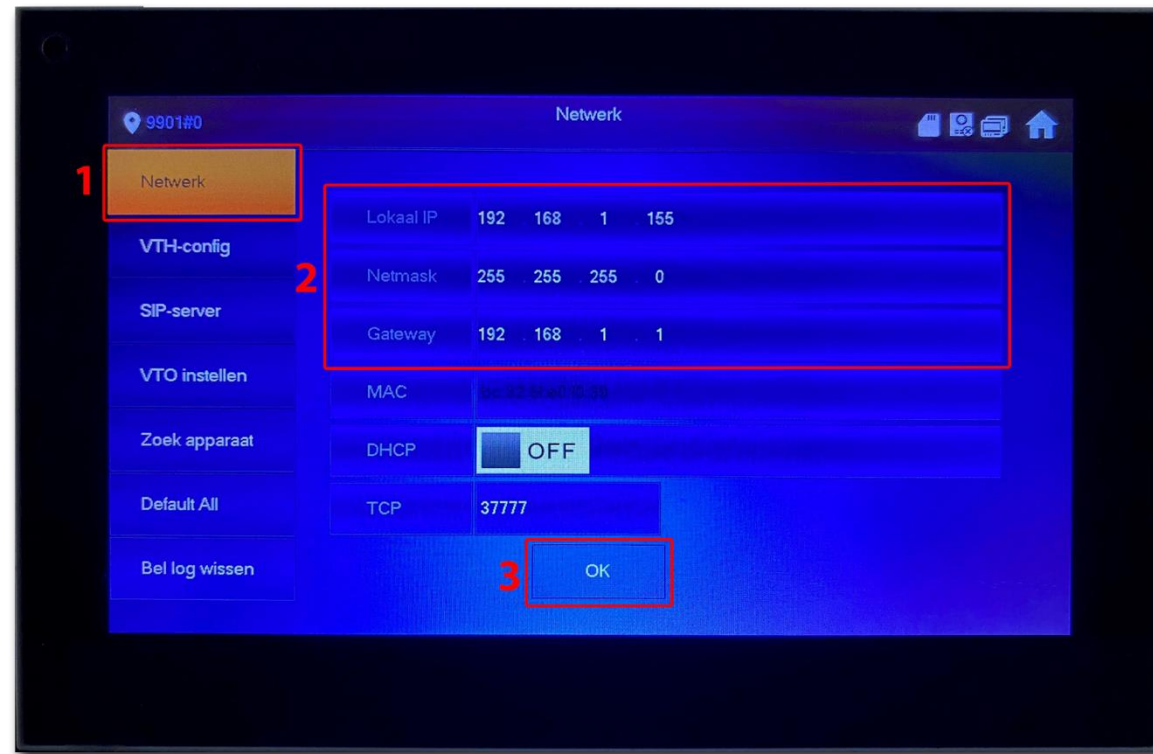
9901#0

Netwerk

1

Netwerk

VTH-config

SIP-server

VTO instellen

Zoek apparaat

Default All

Bel log wissen

2

Lokaal IP 192 . 168 . 1 . 155

Netmask 255 . 255 . 255 . 0

Gateway 192 . 168 . 1 . 1

MAC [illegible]

DHCP OFF

TCP 37777

3

OK